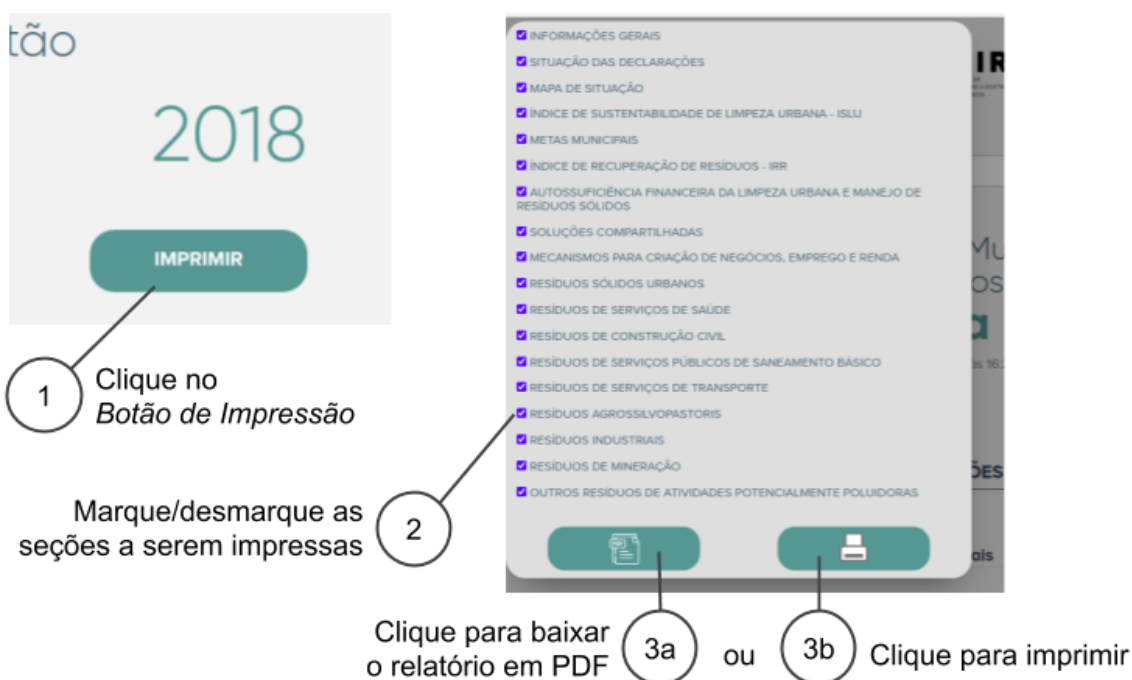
tão

2018

IMPRIMIR

1 Clique no *Botão de Impressão*

INFORMAÇÕES GERAIS
SITUAÇÃO DAS DECLARAÇÕES
MAPA DE SITUAÇÃO
ÍNDICE DE SUSTENTABILIDADE DE LIMPEZA URBANA - ISLU
METAS MUNICIPAIS
ÍNDICE DE RECUPERAÇÃO DE RESÍDUOS - IRR
AUTOSSUFICIÊNCIA FINANCEIRA DA LIMPEZA URBANA E MANEJO DE RESÍDUOS SÓLIDOS
SOLUÇÕES COMPARTILHADAS
MECANISMOS PARA CRIAÇÃO DE NEGÓCIOS, EMPREGO E RENDA
RESÍDUOS SÓLIDOS URBANOS
RESÍDUOS DE SERVIÇOS DE SAÚDE
RESÍDUOS DE CONSTRUÇÃO CIVIL
RESÍDUOS DE SERVIÇOS PÚBLICOS DE SANEAMENTO BÁSICO
RESÍDUOS DE SERVIÇOS DE TRANSPORTE
RESÍDUOS AGROSSILVOPASTORIS
RESÍDUOS INDUSTRIAIS
RESÍDUOS DE MINERAÇÃO
OUTROS RESÍDUOS DE ATIVIDADES POTENCIALMENTE POLUIDORAS

IR
Mu
os
ÕES

Marque/desmarque as seções a serem impressas 2

Clique para baixar o relatório em PDF 3a ou 3b Clique para imprimir